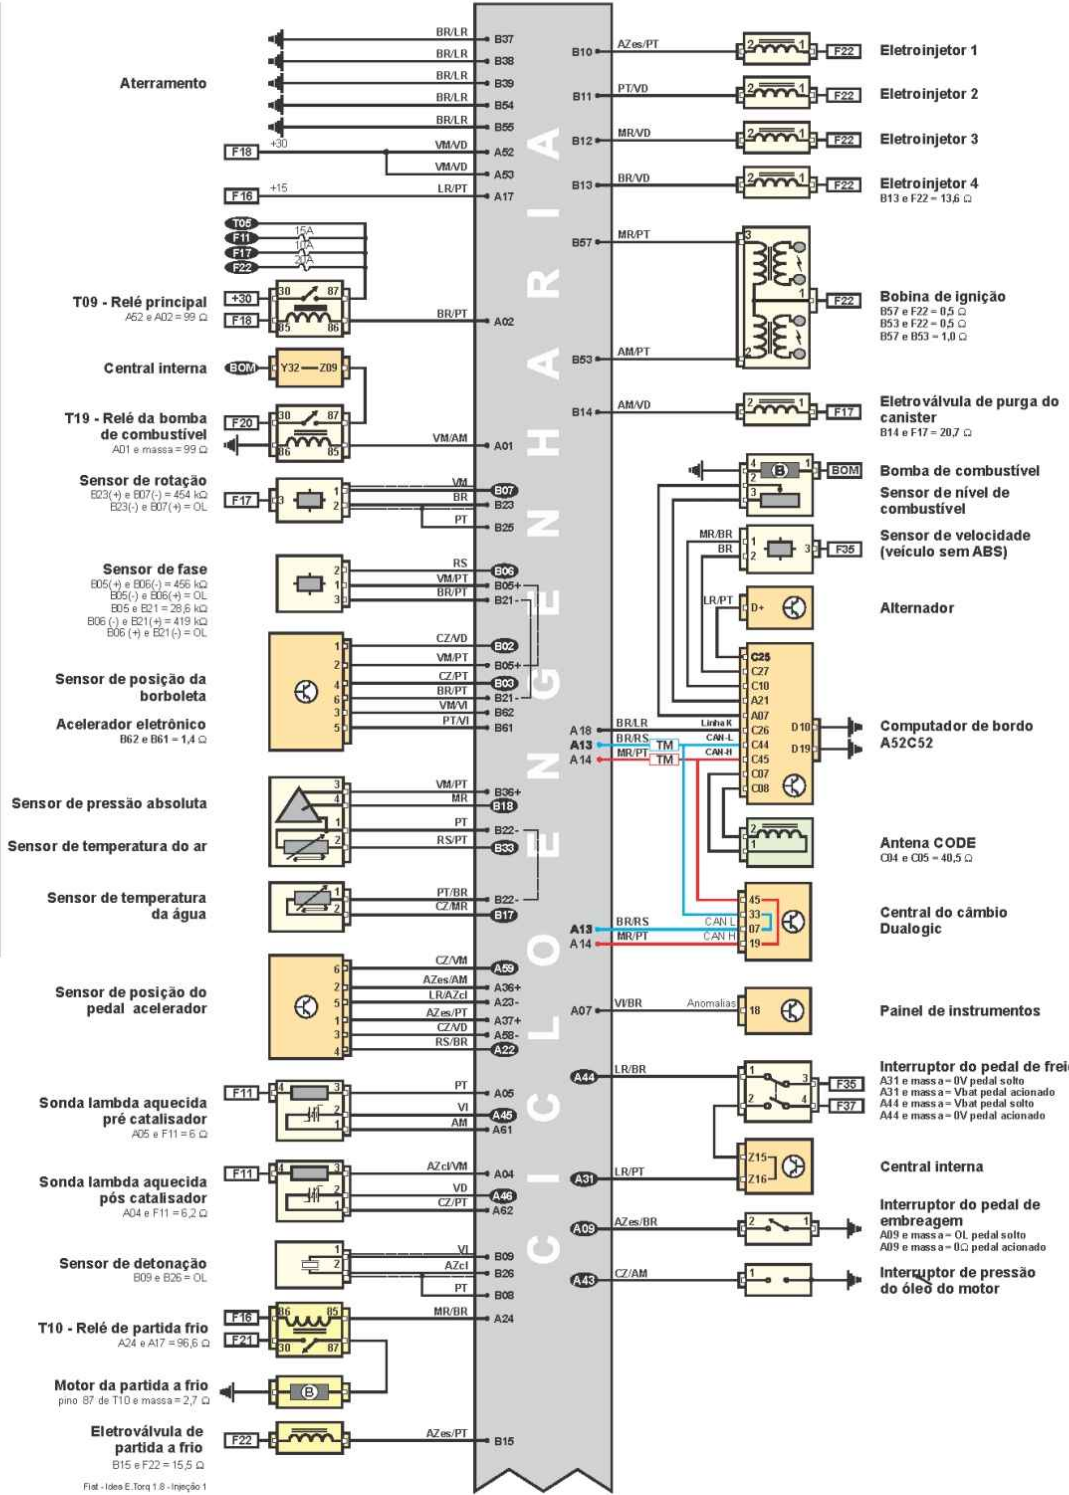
CICLOENGENHARIA

Aterramento
BR/LR B37
BR/LR B38
BR/LR B39
BR/LR B54
BR/LR B55
F18 +30 VM/VD A52
VM/VD A53
F16 +15 LR/PT A17

T05
F11 15A
F17 10A
F22 20A

T09 - Relé principal
A52 e A02 = 99 Ω
+30 30 87
F18 85 86
BR/PT A02

Central interna
BOM Y32 Z09

T19 - Relé da bomba de combustível
A01 e massa = 99 Ω
F20 30 87
86 85
VM/AM A01

Sensor de rotação
B23(+) e B07(-) = 454 kΩ
B23(-) e B07(+) = OL
F17 3 1 2
VM B07
BR B23
PT B25

Sensor de fase
B05(+) e B06(-) = 456 kΩ
B05(-) e B06(+) = OL
B05 e B21 = 28,6 kΩ
B06 (-) e B21(+) = 419 kΩ
B06 (+) e B21(-) = OL
RS B06
VM/PT B05+
BR/PT B21-

Sensor de posição da borboleta
Acelerador eletrônico
B62 e B61 = 1,4 Ω
CZ/VD B02
VM/PT B05+
CZ/PT B03
BR/PT B21-
VM/VI B62
PT/VI B61

Sensor de pressão absoluta
Sensor de temperatura do ar
VM/PT B36+
MR B18
PT B22-
RS/PT B33

Sensor de temperatura da água
PT/BR B22-
CZ/MR B17

Sensor de posição do pedal acelerador
CZ/VM A59
AZes/AM A36+
LR/AZcl A23-
AZes/PT A37+
CZ/VD A58-
RS/BR A22

Sonda lambda aquecida pré catalisador
A05 e F11 = 6 Ω
F11
PT A05
VI A45
AM A61

Sonda lambda aquecida pós catalisador
A04 e F11 = 6,2 Ω
F11
AZcl/VM A04
VD A46
CZ/PT A62

Sensor de detonação
B09 e B26 = OL
VI B09
AZcl B26
PT B08

T10 - Relé de partida frio
A24 e A17 = 96,6 Ω
F16 86 85
F21 30 87
MR/BR A24

Motor da partida a frio
pino 87 de T10 e massa = 2,7 Ω

Eletroválvula de partida a frio
B15 e F22 = 15,5 Ω
F22
AZes/PT B15

Fiat - Idea E.Torq 1.8 - Injeção 1

B10 AZes/PT F22 Eletroinjetor 1
B11 PT/VD F22 Eletroinjetor 2
B12 MR/VD F22 Eletroinjetor 3
B13 BR/VD F22 Eletroinjetor 4
B13 e F22 = 13,6 Ω

B57 MR/PT
B53 AM/PT
F22
Bobina de ignição
B57 e F22 = 0,5 Ω
B53 e F22 = 0,5 Ω
B57 e B53 = 1,0 Ω

B14 AM/VD F17
Eletroválvula de purga do canister
B14 e F17 = 20,7 Ω

BOM
Bomba de combustível
Sensor de nível de combustível

MR/BR
BR
F35
Sensor de velocidade (veículo sem ABS)

LR/PT D+
Alternador

C25 C27 C10 A21 A07 C26 C44 C45 C07 C08 D10 D19
A18 BR/LR Linha K
A13 BR/RS TM CAN-L
A14 MR/PT TM CAN-H
Computador de bordo A52C52

Antena CODE
C04 e C05 = 40,5 Ω

A13 BR/RS CAN L
A14 MR/PT CAN H
45 33 07 19
Central do câmbio Dualogic

A07 VI/BR Anomalias 18
Painel de instrumentos

A44 LR/BR
F35
F37
Interruptor do pedal de frei
A31 e massa = 0V pedal solto
A31 e massa = Vbat pedal acionado
A44 e massa = Vbat pedal solto
A44 e massa = 0V pedal acionado

A31 LR/PT Z15 Z16
Central interna

A09 AZes/BR
Interruptor do pedal de embreagem
A09 e massa = OL pedal solto
A09 e massa = 0Ω pedal acionado

A43 CZ/AM
Interruptor de pressão do óleo do motor